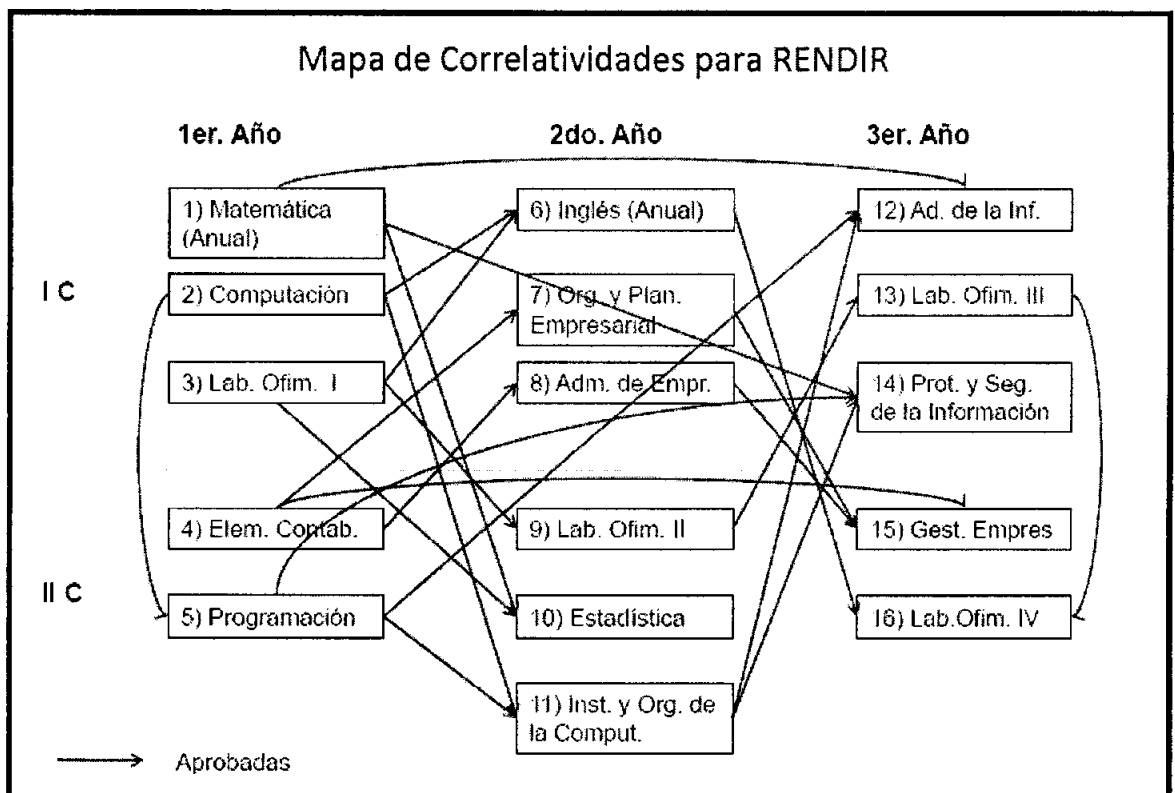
Mapa de Correlatividades para RENDIR

1er. Año

2do. Año

3er. Año

I C

II C

1) Matemática (Anual)

2) Computación

3) Lab. Ofim. I

4) Elem. Contab.

5) Programación

6) Inglés (Anual)

7) Org. y Plan. Empresarial

8) Adm. de Empr.

9) Lab. Ofim. II

10) Estadística

11) Inst. y Org. de la Comput.

12) Ad. de la Inf.

13) Lab. Ofim. III

14) Prot. y Seg. de la Información

15) Gest. Empres

16) Lab.Ofim. IV

Aprobadas